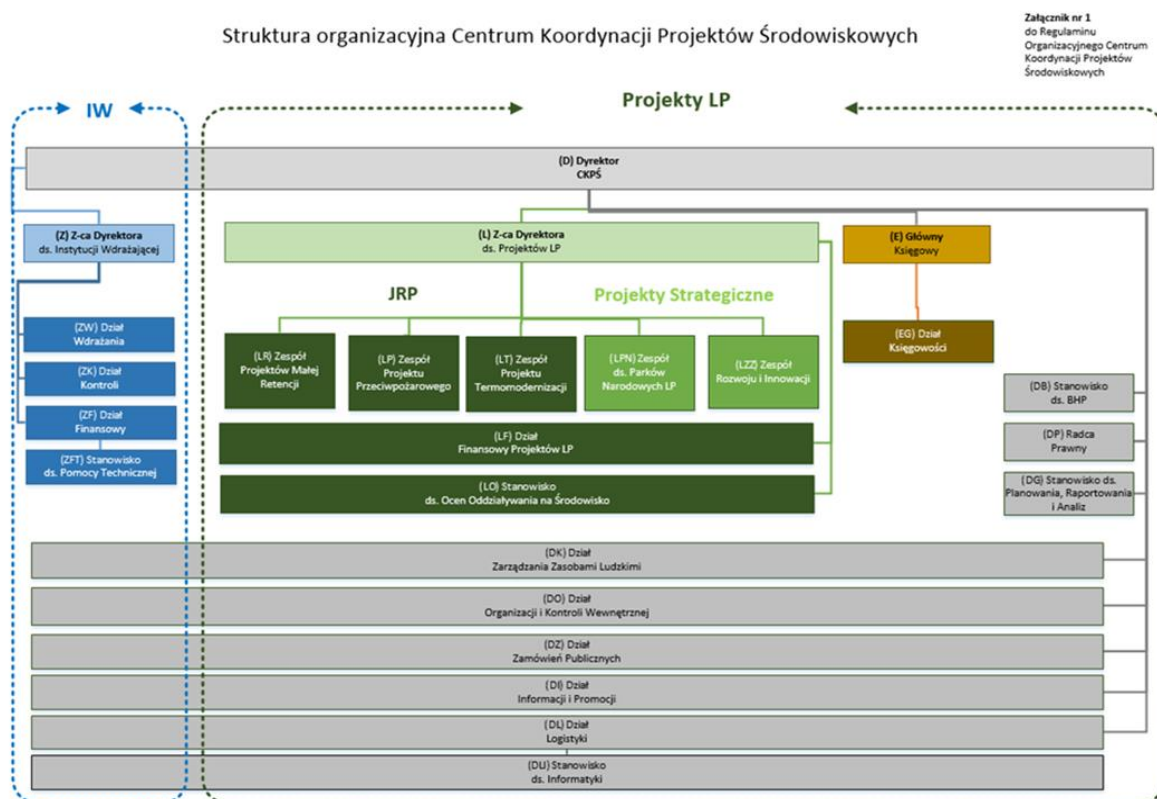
Struktura organizacyjna Centrum Koordynacji Projektów Środowiskowych

Załącznik nr 1
do Regulaminu Organizacyjnego Centrum Koordynacji Projektów Środowiskowych

IW

Projekty LP

(D) Dyrektor
CKPŚ

(Z) Z-ca Dyrektora
ds. Instytucji Wdrażającej

(ZW) Dział
Wdrażania

(ZK) Dział
Kontroli

(ZF) Dział
Finansowy

(ZFT) Stanowisko
ds. Pomocy Technicznej

(L) Z-ca Dyrektora
ds. Projektów LP

JRP

Projekty Strategiczne

(LR) Zespół
Projektów Małej Retencji

(LP) Zespół
Projektu Przeciwpożarowego

(LT) Zespół
Projektu Termomodernizacji

(LPN) Zespół
ds. Parków Narodowych LP

(LZZ) Zespół
Rozwoju i Innowacji

(LF) Dział
Finansowy Projektów LP

(LO) Stanowisko
ds. Ocen Oddziaływania na Środowisko

(E) Główny
Księgowy

(EG) Dział
Księgowości

(DB) Stanowisko
ds. BHP

(DP) Radca
Prawny

(DG) Stanowisko ds.
Planowania, Raportowania i Analiz

(DK) Dział
Zarządzania Zasobami Ludzkimi

(DO) Dział
Organizacji i Kontroli Wewnętrznej

(DZ) Dział
Zamówień Publicznych

(DI) Dział
Informacji i Promocji

(DL) Dział
Logistyki

(DU) Stanowisko
ds. Informatyki